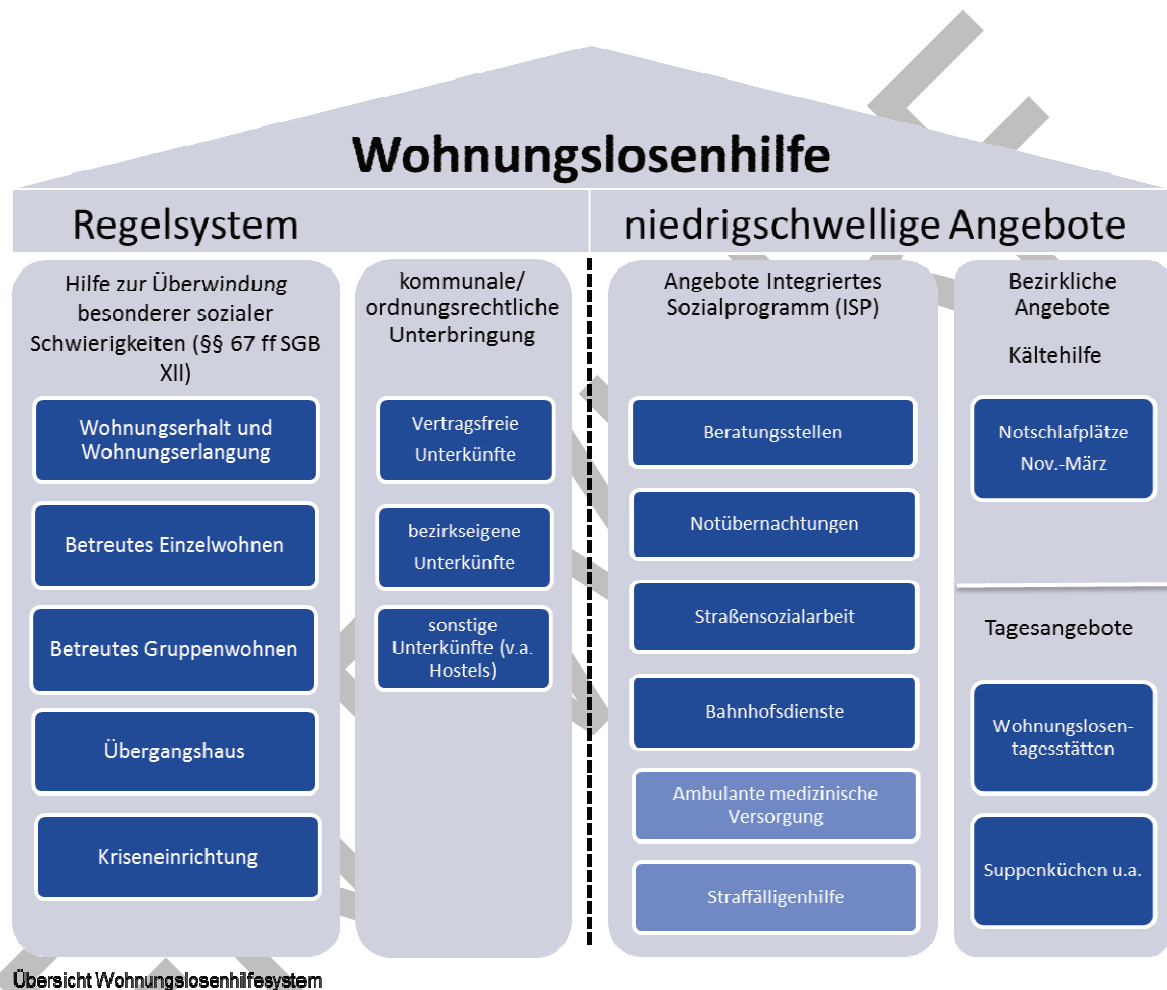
Wohnungslosenhilfe

Regelsystem

niedrigschwellige Angebote

Hilfe zur Überwindung besonderer sozialer Schwierigkeiten (§§ 67 ff SGB XII)

Wohnungserhalt und Wohnungserlangung

Betreutes Einzelwohnen

Betreutes Gruppenwohnen

Übergangshaus

Kriseneinrichtung

kommunale/ ordnungsrechtliche Unterbringung

Vertragsfreie Unterkünfte

bezirkseigene Unterkünfte

sonstige Unterkünfte (v.a. Hostels)

Angebote Integriertes Sozialprogramm (ISP)

Beratungsstellen

Notübernachtungen

Straßensozialarbeit

Bahnhofsdienste

Ambulante medizinische Versorgung

Straffälligenhilfe

Bezirkliche Angebote

Kältehilfe

Notschlafplätze Nov.-März

Tagesangebote

Wohnungslosentagesstätten

Suppenküchen u.a.

Übersicht Wohnungslosenhilfesystem